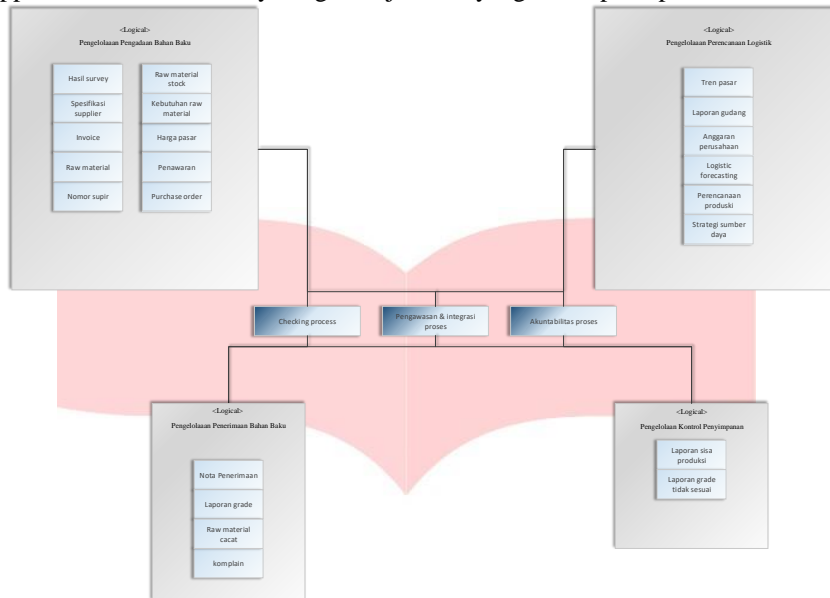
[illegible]

<Logical>
Pengelolaaan Pengadaan Bahan Baku

Hasil survey
Spesifikasi supplier
Invoice
Raw material
Nomor supir

Raw material stock
Kebutuhan raw material
Harga pasar
Penawaran
Purchase order

<Logical>
Pengelolaaan Perencanaan Logistik

Tren pasar
Laporan gudang
Anggaran perusahaan
Logistic forecasting
Perencanaan produksi
Strategi sumber daya

Checking process
Pengawasan & integrasi proses
Akuntabilitas proses

<Logical>
Pengelolaaan Penerimaan Bahan Baku

Nota Penerimaan
Laporan grade
Raw material cacat
komplain

<Logical>
Pengelolaan Kontrol Penyimpanan

Laporan sisa produksi
Laporan grade tidak sesuai